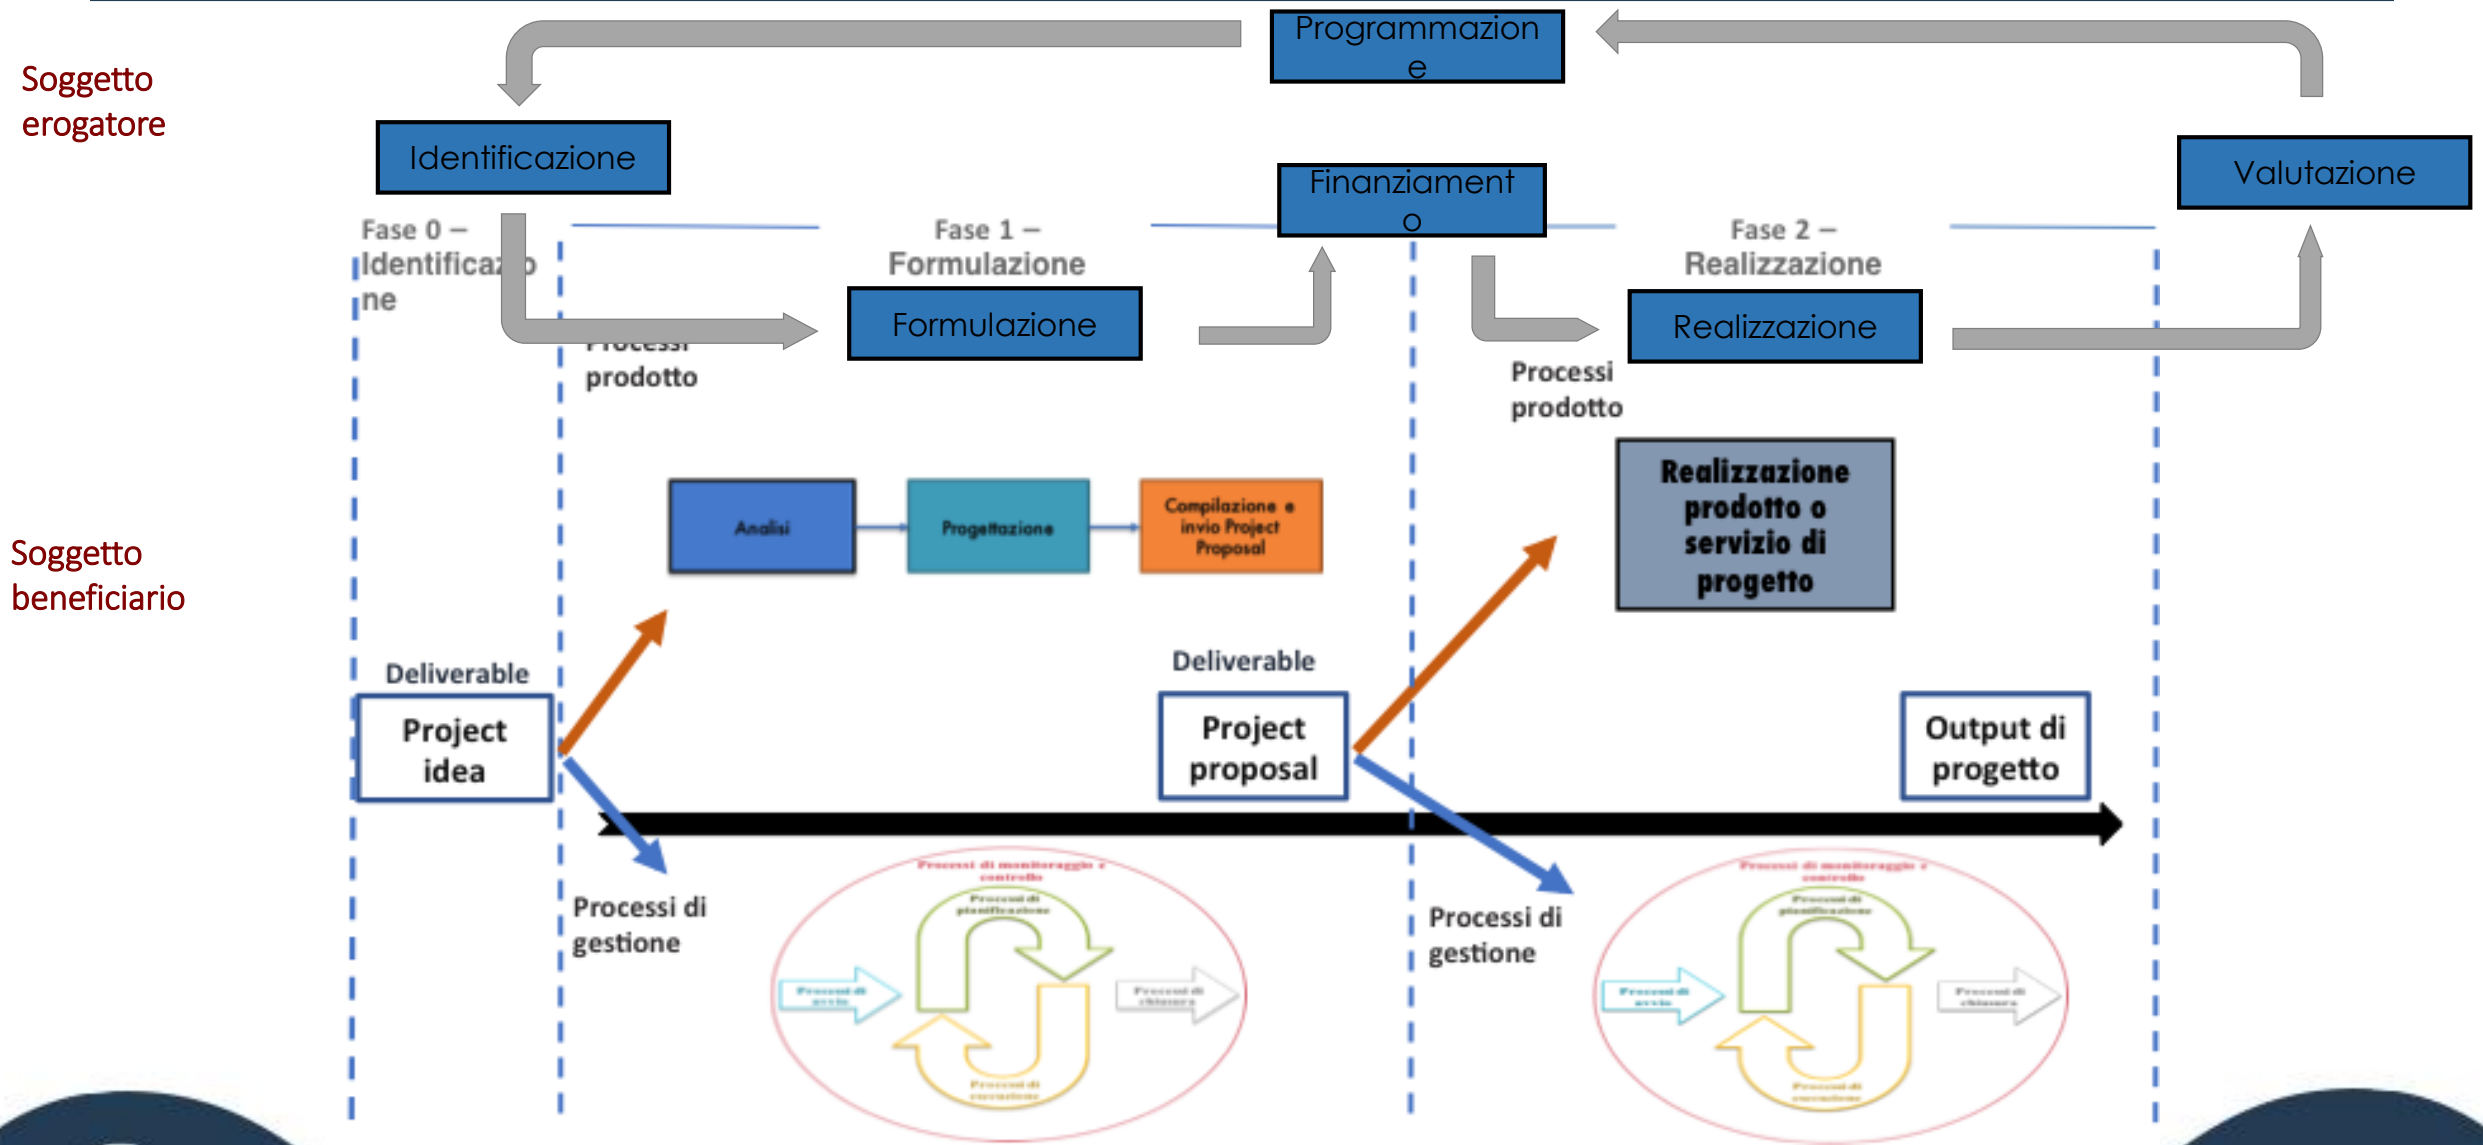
Programmazione

Soggetto erogatore

Identificazione

Finanziamento

Valutazione

Fase 0 – Identificazione

Fase 1 – Formulazione

Fase 2 – Realizzazione

Formulazione

Realizzazione

Processi prodotto

Processi prodotto

Analisi

Progettazione

Compilazione e invio Project Proposal

Realizzazione prodotto o servizio di progetto

Soggetto beneficiario

Deliverable

Project idea

Deliverable

Project proposal

Output di progetto

Processi di gestione

Processi di gestione

Processi di monitoraggio e controllo

Processi di pianificazione

Processi di avvio

Processi di chiusura

Processi di esecuzione

Processi di monitoraggio e controllo

Processi di pianificazione

Processi di avvio

Processi di chiusura

Processi di esecuzione